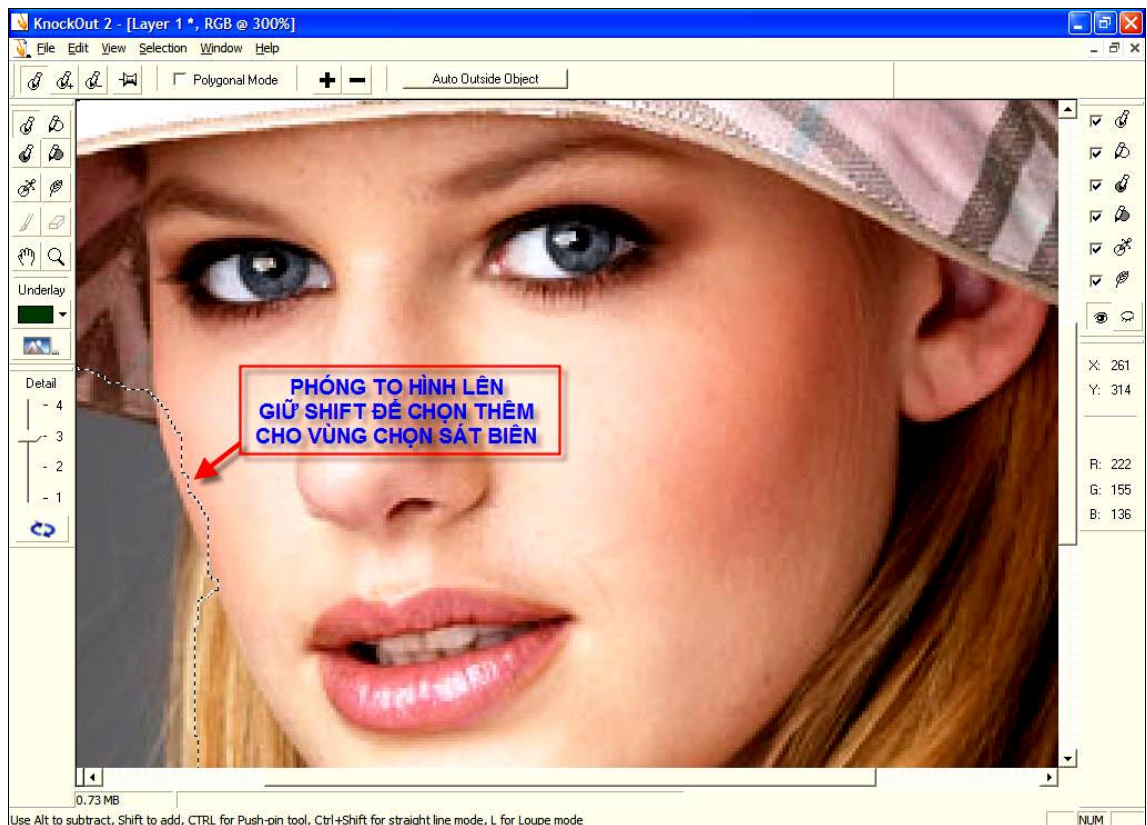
KnockOut 2 - [Layer 1 *, RGB @ 300%]

File Edit View Selection Window Help

Polygonal Mode

Auto Outside Object

Underlay

Detail

4

3

2

1

PHÓNG TO HÌNH LÊN
GIỮ SHIFT ĐỂ CHỌN THÊM
CHO VÙNG CHỌN SÁT BIÊN

X: 261
Y: 314

R: 222
G: 155
B: 136

0.73 MB

Use Alt to subtract, Shift to add, CTRL for Push-pin tool, Ctrl+Shift for straight line mode, L for Loupe mode

NUM